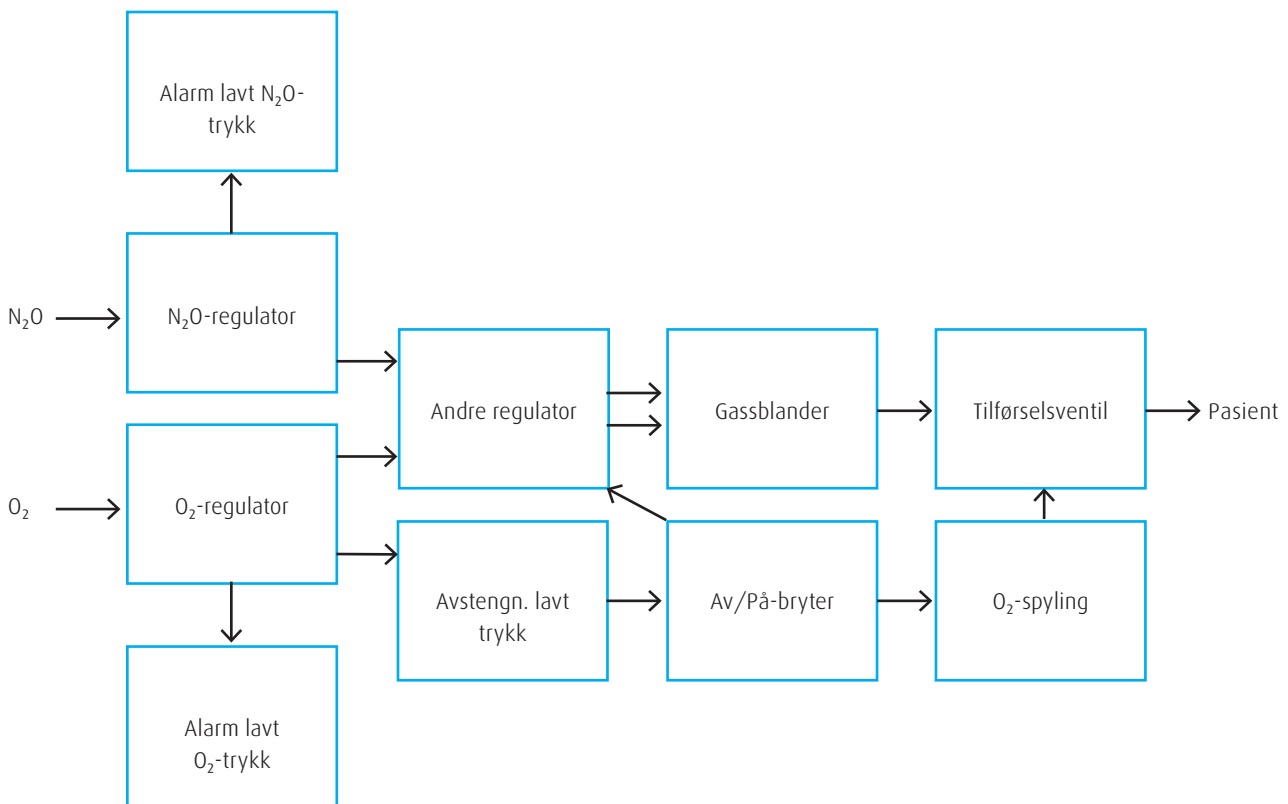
Alarm lavt $N_2O$-trykk

$N_2O$

$N_2O$-regulator

Andre regulator

Gassblander

Tilførselsventil

Pasient

$O_2$

$O_2$-regulator

Avstengn. lavt trykk

Av/På-bryter

$O_2$-spyling

Alarm lavt $O_2$-trykk